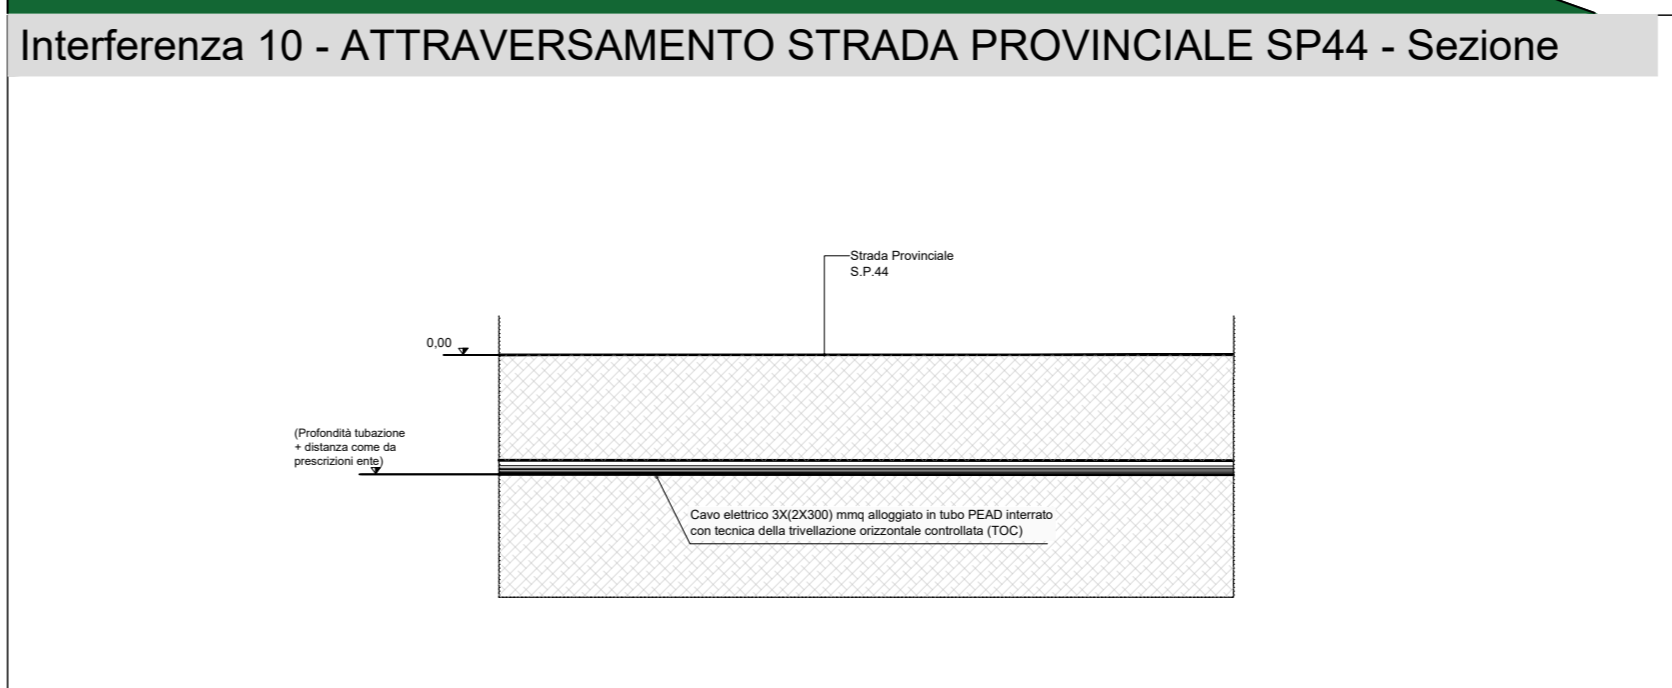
Interferenza 10 - ATTRAVERSAMENTO STRADA PROVINCIALE SP44 - Sezione

Strada Provinciale
S.P.44

0,00

(Profondità tubazione + distanza come da prescrizioni ente)

Cavo elettrico 3X(2X300) mmq alloggiato in tubo PEAD interrato con tecnica della trivellazione orizzontale controllata (TOC)